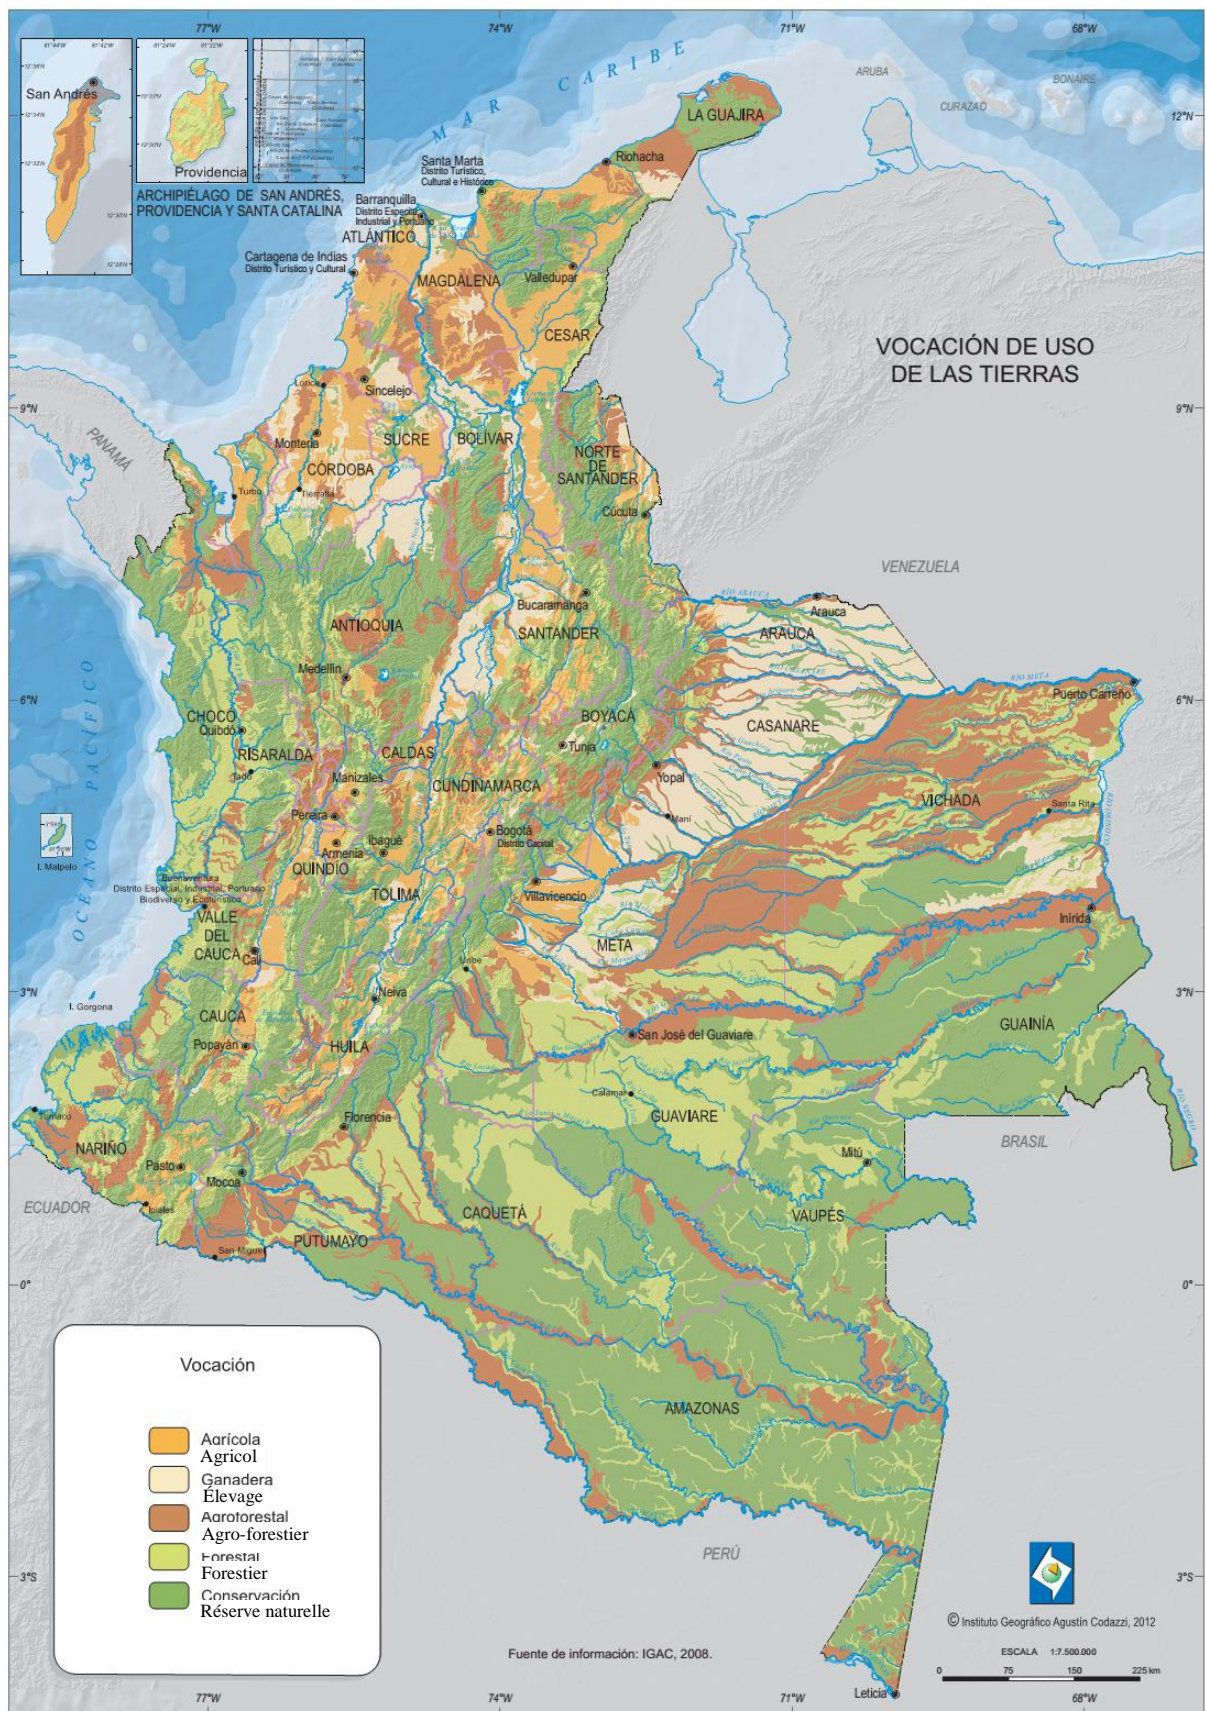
77°W
74°W
71°W
68°W

San Andrés
Providencia
ARCHIPIÉLAGO DE SAN ANDRÉS, PROVIDENCIA Y SANTA CATALINA

MAR CARIBE

ARUBA
BONAIRE
CURAZAO

12°N

LA GUAJIRA
Riohacha
Santa Marta
Distrito Turístico, Cultural e Histórico
Barranquilla
Distrito Especial, Industrial y Portuario
ATLÁNTICO
Cartagena de Indias
Distrito Turístico y Cultural
MAGDALENA
Valledupar
CESAR

VOCACIÓN DE USO DE LAS TIERRAS

9°N
Lorica
Sincelejo
PANAMÁ
Montería
SUCRE
BOLÍVAR
NORTE DE SANTANDER
CÓRDOBA
Turbo
Tierralta
Cúcuta

VENEZUELA

Bucaramanga
Arauca
ANTIOQUIA
SANTANDER
ARAUCA
Medellín
Puerto Carreño
6°N
CHOCÓ
Quibdó
BOYACÁ
CASANARE
RISARALDA
CALDAS
Tunja
Tadó
Manizales
CUNDINAMARCA
Yopal
Pereira
VICHADA
Ibagué
Santa Rita
Armenia
Bogotá
Distrito Capital
Maní
I. Malpelo
QUINDÍO
Buenaventura
Distrito Especial, Industrial, Portuario Biodiverso y Ecoturístico
TOLIMA
Villavicencio
VALLE DEL CAUCA
Inírida
Cali
META
OCÉANO PACÍFICO
Uribe
3°N
I. Gorgona
Neiva
CAUCA
GUAINÍA
San José del Guaviare
Popayán
HUILA
Calamar
Tumaco
GUAVIARE
Florencia
NARIÑO
BRASIL
Mitú
Pasto
Mocoa
ECUADOR
Ipiales
CAQUETÁ
VAUPÉS
San Miguel
PUTUMAYO
0°

Vocación

AMAZONAS

Agrícola
Agricol
Ganadera
Élevage
Agroforestal
Agro-forestier
Forestal
Forestier
Conservación
Réserve naturelle

PERÚ
3°S

© Instituto Geográfico Agustín Codazzi, 2012

Fuente de información: IGAC, 2008.

ESCALA 1:7.500.000
0 75 150 225 km

Leticia
77°W
74°W
71°W
68°W